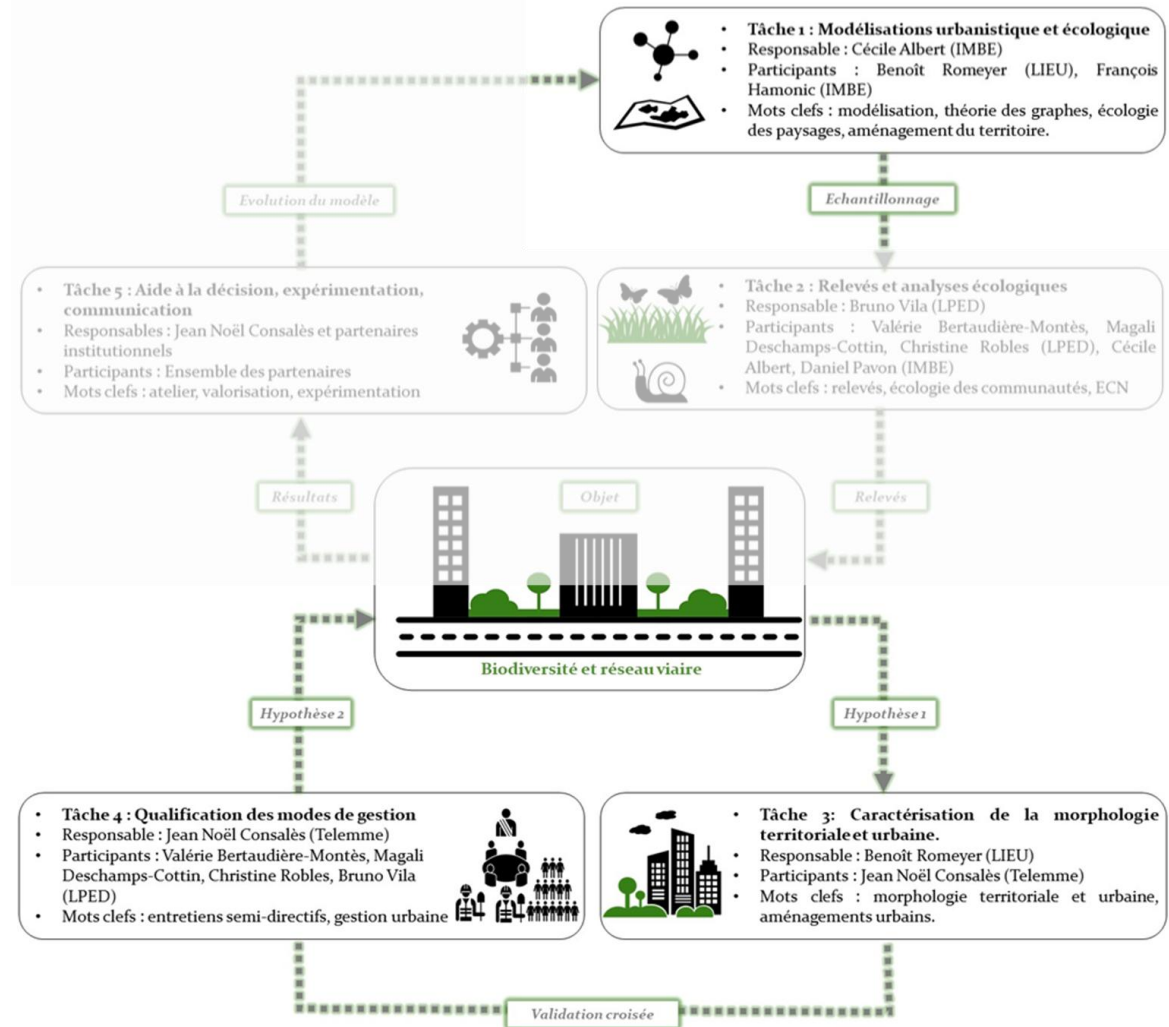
- Tâche 1 : Modélisations urbanistique et écologique
- Responsable : Cécile Albert (IMBE)
- Participants : Benoît Romeyer (LIEU), François Hamonic (IMBE)
- Mots clefs : modélisation, théorie des graphes, écologie des paysages, aménagement du territoire.

Evolution du modèle

Echantillonnage

- Tâche 5 : Aide à la décision, expérimentation, communication
- Responsables : Jean Noël Consalès et partenaires institutionnels
- Participants : Ensemble des partenaires
- Mots clefs : atelier, valorisation, expérimentation

- Tâche 2 : Relevés et analyses écologiques
- Responsable : Bruno Vila (LPED)
- Participants : Valérie Bertaudière-Montès, Magali Deschamps-Cottin, Christine Robles (LPED), Cécile Albert, Daniel Pavon (IMBE)
- Mots clefs : relevés, écologie des communautés, ECN

Résultats

Objet

Relevés

Biodiversité et réseau viaire

Hypothèse 2

Hypothèse 1

- Tâche 4 : Qualification des modes de gestion
- Responsable : Jean Noël Consalès (Telemme)
- Participants : Valérie Bertaudière-Montès, Magali Deschamps-Cottin, Christine Robles, Bruno Vila (LPED)
- Mots clefs : entretiens semi-directifs, gestion urbaine

- Tâche 3: Caractérisation de la morphologie territoriale et urbaine.
- Responsable : Benoît Romeyer (LIEU)
- Participants : Jean Noël Consalès (Telemme)
- Mots clefs : morphologie territoriale et urbaine, aménagements urbains.

Validation croisée